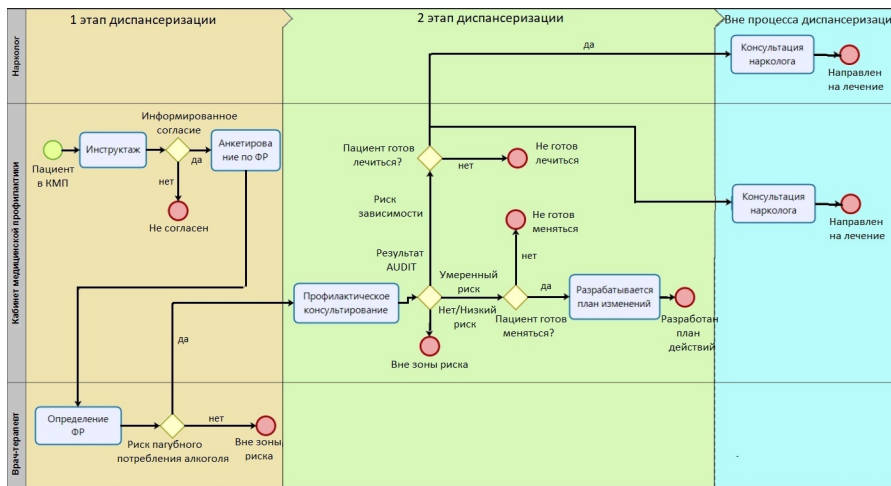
1 этап диспансеризации

2 этап диспансеризации

Вне процесса диспансеризации

Нарколог

Кабинет медицинской профилактики

Врач терапевт

Пациент в КМП

Инструктаж

Информированное согласие

да

нет

Не согласен

Анкетирование по ФР

Определение ФР

Риск пагубного потребления алкоголя

нет

Вне зоны риска

да

Профилактическое консультирование

Результат AUDIT

Вне зоны риска

Риск зависимости

Пациент готов лечиться?

нет

Не готов лечиться

да

Консультация нарколога

Направлен на лечение

Консультация нарколога

Направлен на лечение

Умеренный риск

Нет/Низкий риск

Пациент готов меняться?

нет

Не готов меняться

да

Разрабатывается план изменений

Разработан план действий